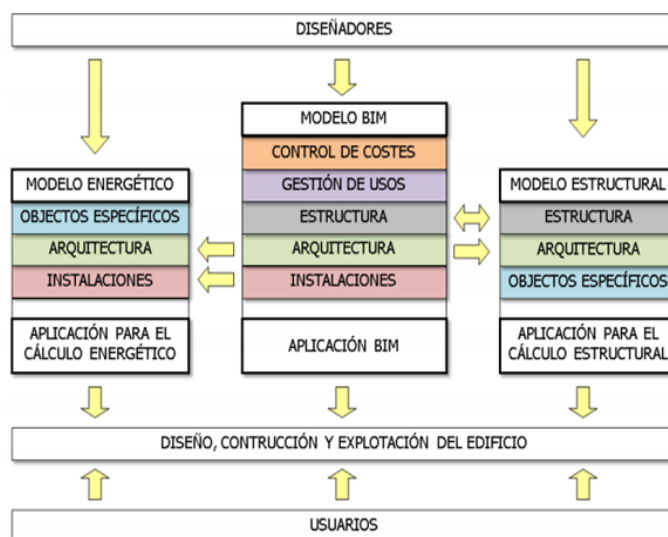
DISEÑADORES

MODELO ENERGÉTICO
OBJECTOS ESPECÍFICOS
ARQUITECTURA
INSTALACIONES

APLICACIÓN PARA EL CÁLCULO ENERGÉTICO

MODELO BIM
CONTROL DE COSTES
GESTIÓN DE USOS
ESTRUCTURA
ARQUITECTURA
INSTALACIONES

APLICACIÓN BIM

MODELO ESTRUCTURAL
ESTRUCTURA
ARQUITECTURA
OBJECTOS ESPECÍFICOS

APLICACIÓN PARA EL CÁLCULO ESTRUCTURAL

DISEÑO, CONTRUCCIÓN Y EXPLOTACIÓN DEL EDIFICIO

USUARIOS